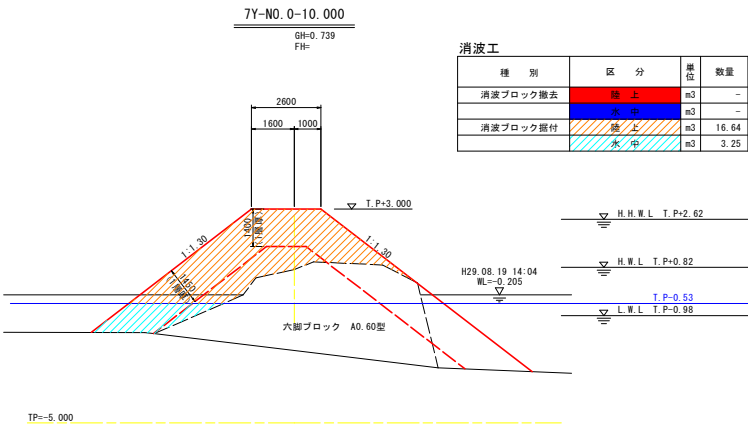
7Y-NO.0-10.000

GH=0.739
FH=

消波工

| 種　別 | 区　分 | 単位 | 数量 |
|---|---|---|---|
| 消波ブロック撤去 | 陸　上 | m3 | - |
| | 水　中 | m3 | - |
| 消波ブロック据付 | 陸　上 | m3 | 16.64 |
| | 水　中 | m3 | 3.25 |

2600
1600
1000

T.P+3.000

H.H.W.L　T.P+2.62

1:1.30
1:1.30

1400
(1層積)

1450
(1層積)

H.W.L　T.P+0.82

H29.08.19 14:04
WL=-0.205

T.P-0.53

L.W.L　T.P-0.98

六脚ブロック　A0.60型

TP=-5.000